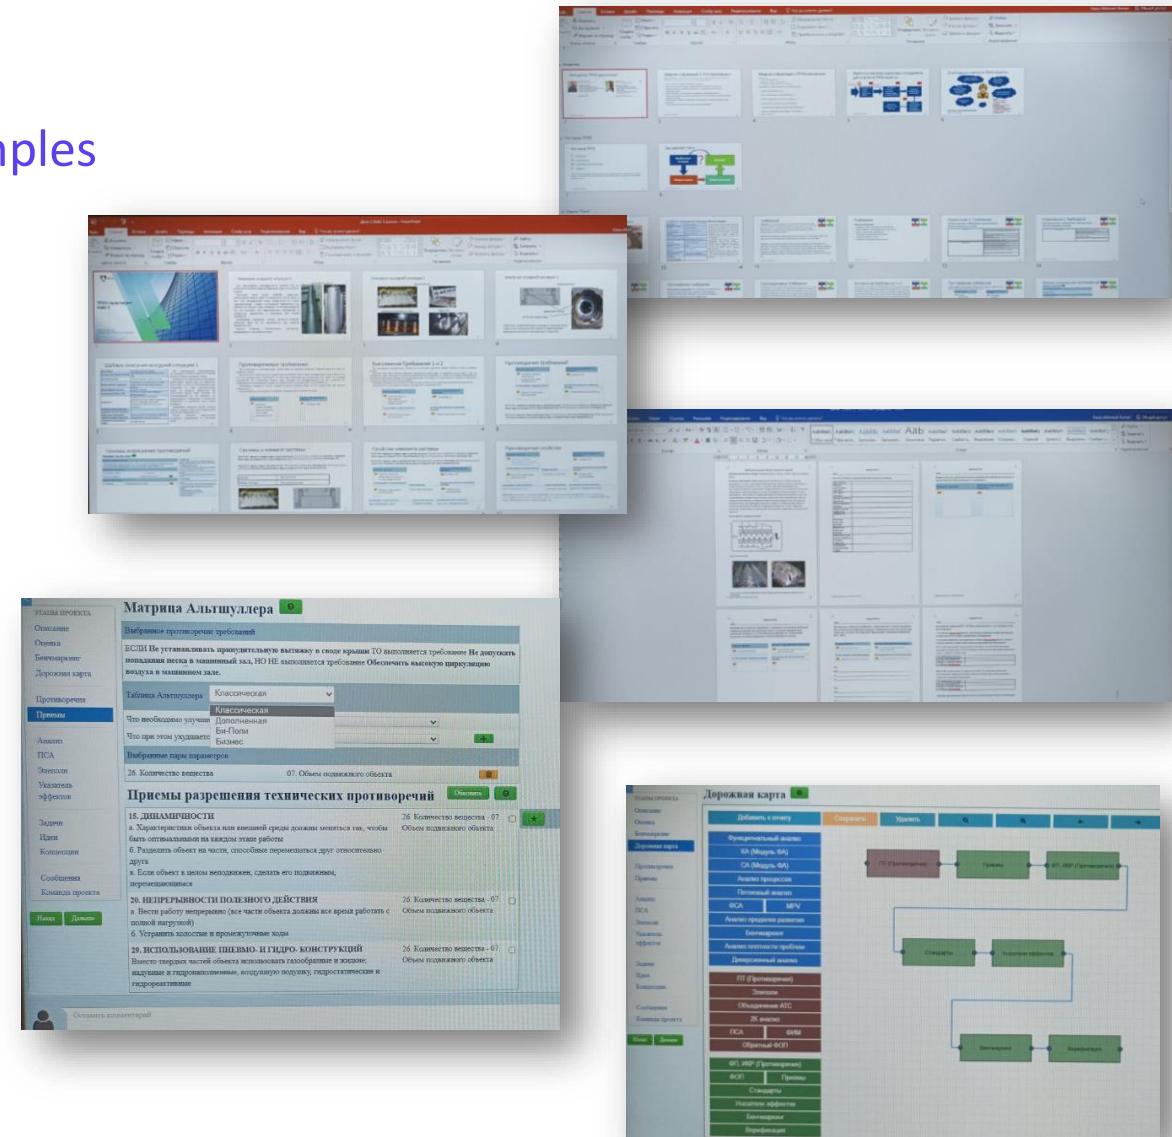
mples

ЭТАПЫ ПРОЕКТА
Описание
Оценка
Бенчмаркинг
Дорожная карта
Противоречия
Приемы
Анализ
ПСА
Эволюция
Указатель эффектов
Задачи
Идеи
Концепции
Сообщения
Команда проекта
Назад
Дальше

Матрица Альтшуллера

Выбранное противоречие требований

ЕСЛИ Не устанавливать принудительную вытяжку в своде крыши ТО выполняется требование Не допускать попадания песка в машинный зал, НО НЕ выполняется требование Обеспечить высокую циркуляцию воздуха в машинном зале.

Таблица Альтшуллера
Классическая
Классическая
Дополненная
Би-Поли
Бизнес

Что необходимо улучшить
Что при этом ухудшается

Выбранные пары параметров

26. Количество вещества
07. Объем подвижного объекта

Приемы разрешения технических противоречий
Описание

15. ДИНАМИЧНОСТИ
а. Характеристики объекта или внешней среды должны меняться так, чтобы быть оптимальными на каждом этапе работы
б. Разделить объект на части, способные перемещаться друг относительно друга
в. Если объект в целом неподвижен, сделать его подвижным, перемещающимся
26. Количество вещества - 07. Объем подвижного объекта

20. НЕПРЕРЫВНОСТИ ПОЛЕЗНОГО ДЕЙСТВИЯ
а. Вести работу непрерывно (все части объекта должны все время работать с полной нагрузкой)
б. Устранить холостые и промежуточные ходы
26. Количество вещества - 07. Объем подвижного объекта

29. ИСПОЛЬЗОВАНИЕ ПНЕВМО- И ГИДРО- КОНСТРУКЦИЙ
Вместо твердых частей объекта использовать газообразные и жидкие: надувные и гидронаполняемые, воздушную подушку, гидростатические и гидрореактивные
26. Количество вещества - 07. Объем подвижного объекта

Оставить комментарий

Дорожная карта
Добавить к отчету
Сохранить
Удалить

Функциональный анализ
КА (Модуль ФА)
СА (Модуль ФА)
Анализ процессов
Потоковый анализ
ФСА
MPV
Анализ трендов развития
Бенчмаркинг
Анализ плотности проблем
Диверсионный анализ
ПП (Противоречия)
Эволюция
Обнаружение АТС
2К анализ
ПСА
ФИМ
Обратный ФОП
ФП, ИКР (Противоречия)
ФОП
Приемы
Стандарты
Указатель эффектов
Бенчмаркинг
Верификация

ПП (Противоречия)
Приемы
ФП, ИКР (Противоречия)
Стандарты
Указатель эффектов
Бенчмаркинг
Верификация